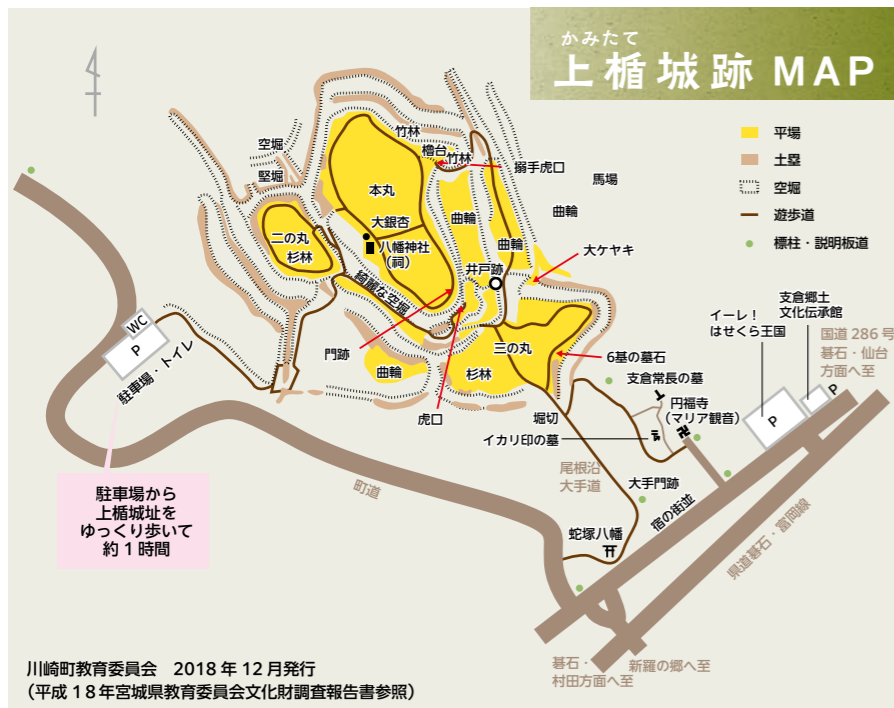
かみたて
上楯城跡 MAP

平場
土塁
空堀
遊歩道
標柱・説明板道

空堀
竪堀
竹林
櫓台
竹林
搦手虎口
馬場
本丸
大銀杏
曲輪
曲輪
二の丸
杉林
八幡神社
(祠)
曲輪
大ケヤキ
井戸跡
緩勾な空堀
門跡
三の丸
6基の墓石
曲輪
杉林
虎口
堀切
支倉常長の墓
円福寺
(マリア観音)
イカリ印の墓
尾根沿
大手道
大手門跡
宿の街並
蛇塚八幡
WC
P
駐車場・トイレ
駐車場から
上楯城址を
ゆっくり歩いて
約１時間
町道
イーレ！
はせくら王国
支倉郷土
文化伝承館
P
P
国道 286 号
碁石・仙台
方面へ至
県道碁石・富岡線
碁石・
村田方面へ至
新羅の郷へ至

川崎町教育委員会　2018 年 12 月発行
(平成 18 年宮城県教育委員会文化財調査報告書参照)